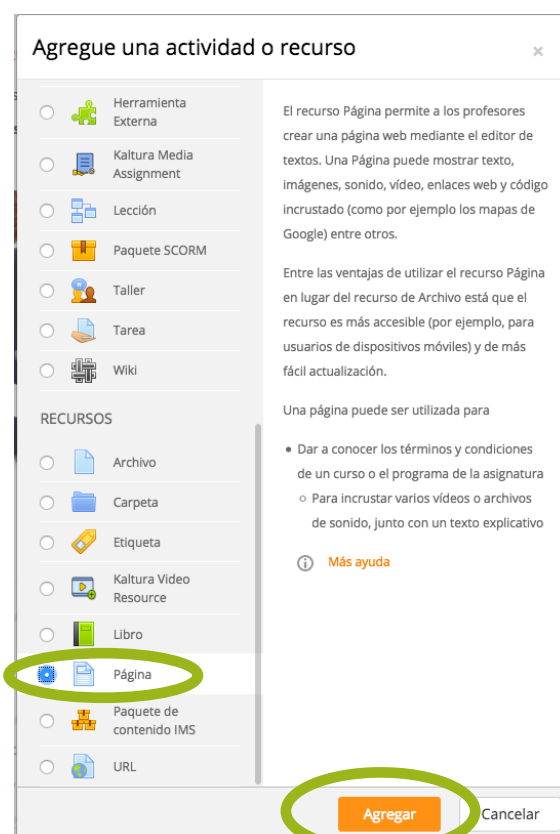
Agregue una actividad o recurso

×

Herramienta Externa

Kaltura Media Assignment

Lección

Paquete SCORM

Taller

Tarea

Wiki

RECURSOS

Archivo

Carpeta

Etiqueta

Kaltura Video Resource

Libro

Página

Paquete de contenido IMS

URL

El recurso Página permite a los profesores crear una página web mediante el editor de textos. Una Página puede mostrar texto, imágenes, sonido, vídeo, enlaces web y código incrustado (como por ejemplo los mapas de Google) entre otros.

Entre las ventajas de utilizar el recurso Página en lugar del recurso de Archivo está que el recurso es más accesible (por ejemplo, para usuarios de dispositivos móviles) y de más fácil actualización.

Una página puede ser utilizada para

- Dar a conocer los términos y condiciones de un curso o el programa de la asignatura
  - Para incrustar varios vídeos o archivos de sonido, junto con un texto explicativo

Más ayuda

Agregar

Cancelar